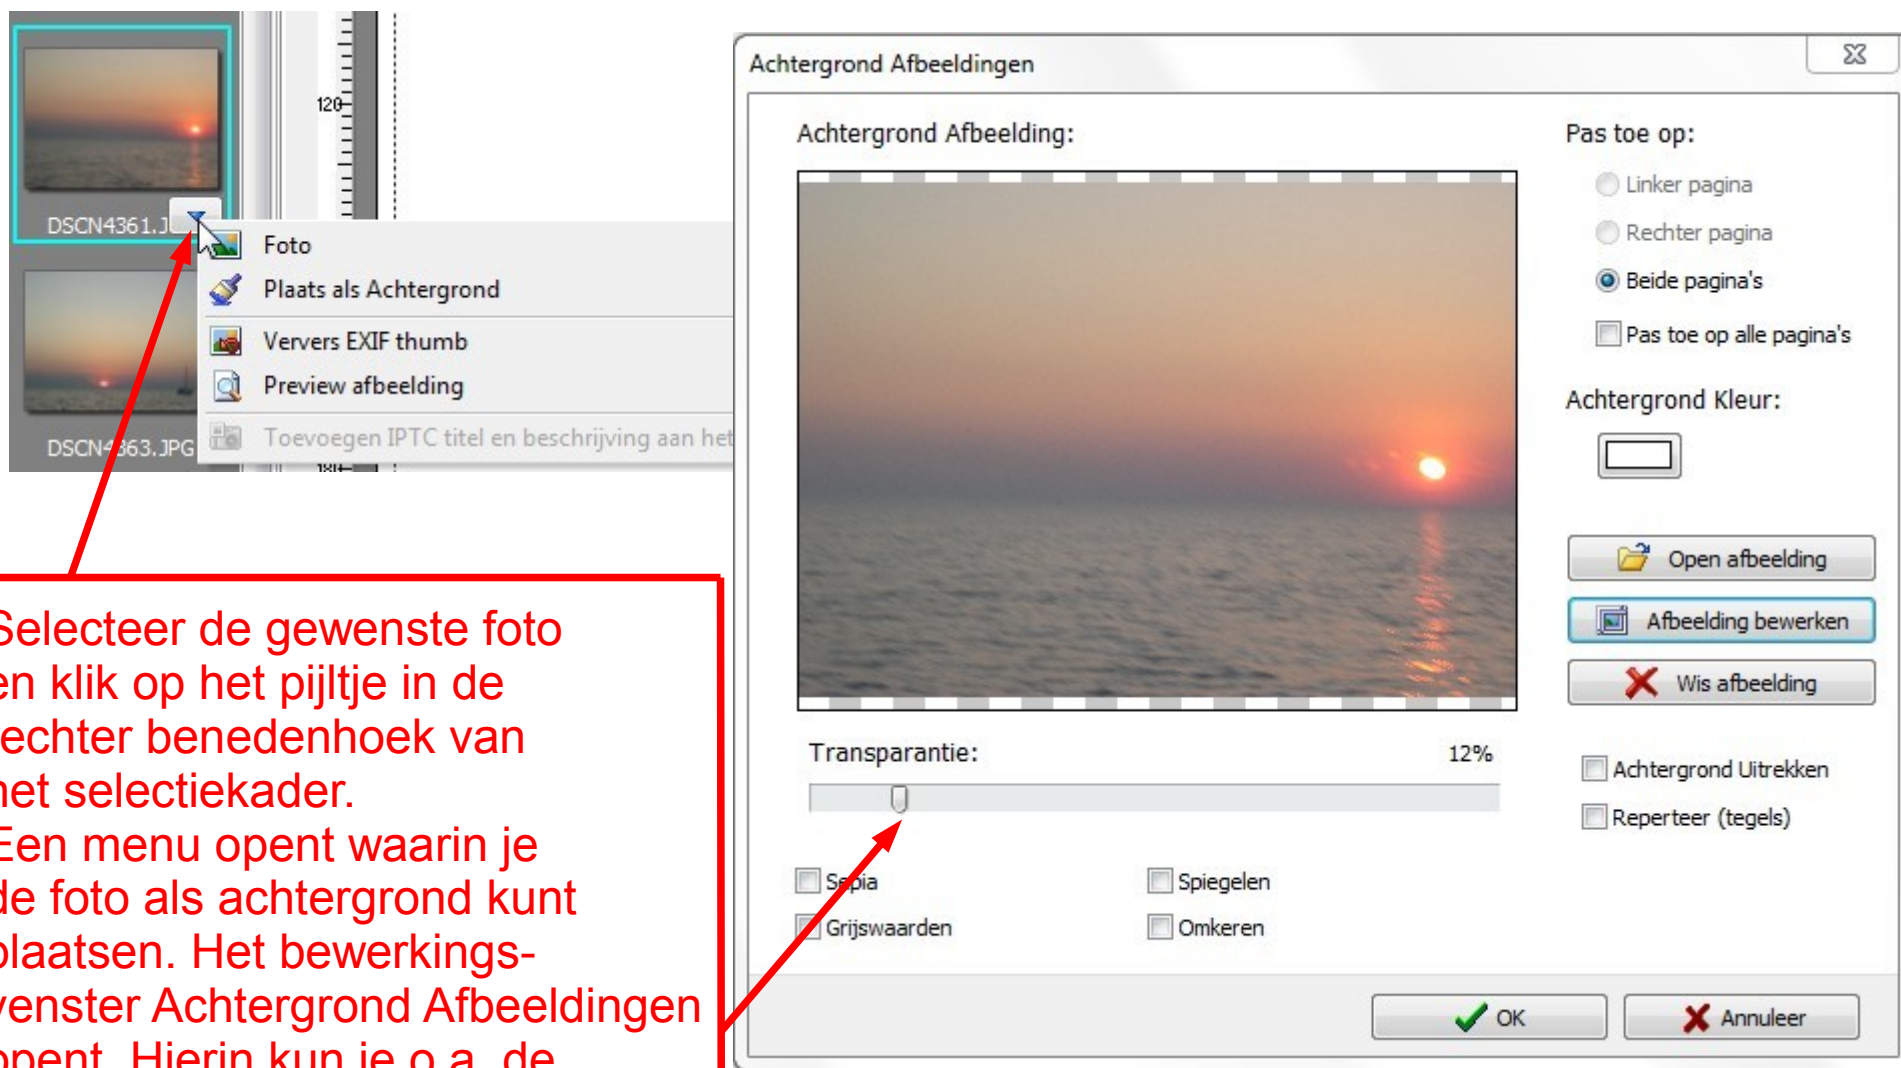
DSCN4361.J
DSCN4363.JPG
120
Foto
Plaats als Achtergrond
Ververs EXIF thumb
Preview afbeelding
Toevoegen IPTC titel en beschrijving aan het

Selecteer de gewenste foto en klik op het pijltje in de rechter benedenhoek van het selectiekader. Een menu opent waarin je de foto als achtergrond kunt plaatsen. Het bewerkingsvenster Achtergrond Afbeeldingen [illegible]

Achtergrond Afbeeldingen
Achtergrond Afbeelding:
Pas toe op:
Linker pagina
Rechter pagina
Beide pagina's
Pas toe op alle pagina's
Achtergrond Kleur:
Open afbeelding
Afbeelding bewerken
Wis afbeelding
Transparantie:
12%
Achtergrond Uitrekken
Repeteer (tegels)
Sepia
Grijswaarden
Spiegelen
Omkeren
OK
Annuleer